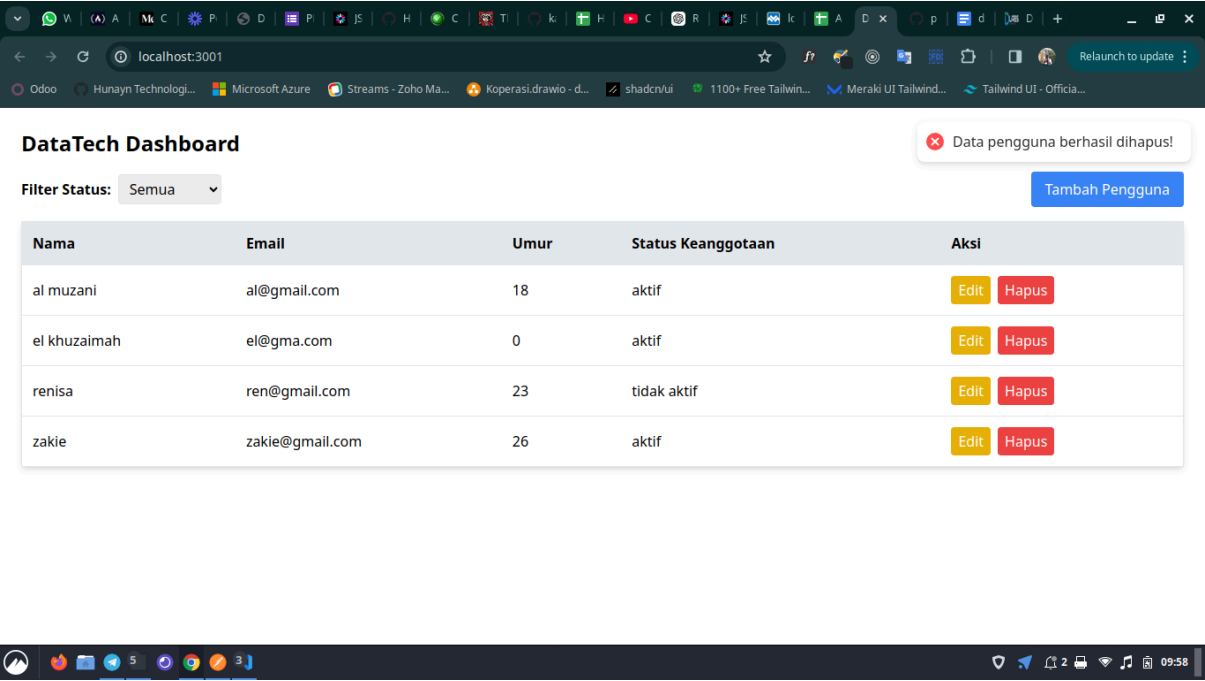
W A C P D P JS H C TI ki H C R JS Ic A D p d D

localhost:3001

Relaunch to update

Odoo Hunayn Technologi... Microsoft Azure Streams - Zoho Ma... Koperasi.drawio - d... shadcn/ui 1100+ Free Tailwin... Meraki UI Tailwind... Tailwind UI - Officia...

DataTech Dashboard

Data pengguna berhasil dihapus!

Filter Status: Semua

Tambah Pengguna

| Nama | Email | Umur | Status Keanggotaan | Aksi |
|---|---|---|---|---|
| al muzani | al@gmail.com | 18 | aktif | Edit Hapus |
| el khuzaimah | el@gma.com | 0 | aktif | Edit Hapus |
| renisa | ren@gmail.com | 23 | tidak aktif | Edit Hapus |
| zakie | zakie@gmail.com | 26 | aktif | Edit Hapus |

5 3 2 09:58